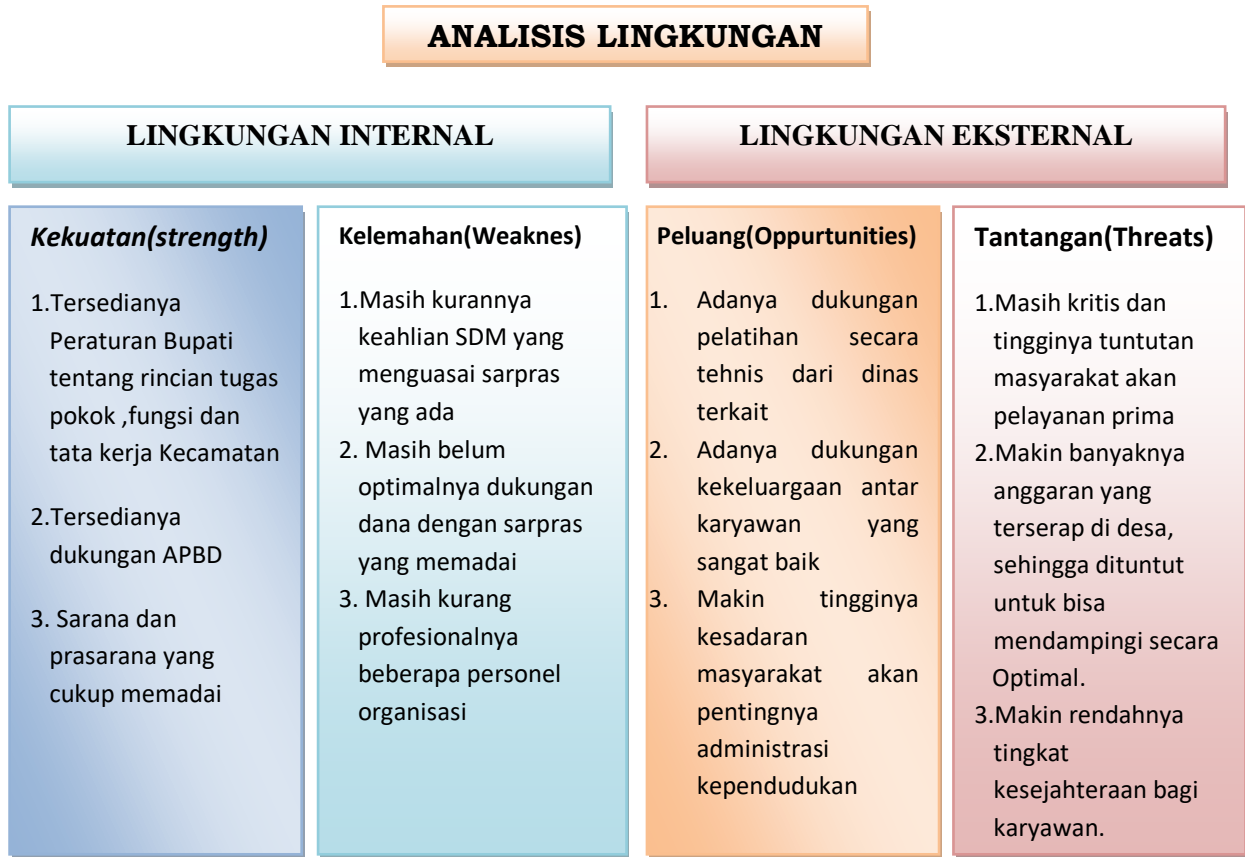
ANALISIS LINGKUNGAN

LINGKUNGAN INTERNAL

LINGKUNGAN EKSTERNAL

*Kekuatan(strength)*

1.Tersedianya Peraturan Bupati tentang rincian tugas pokok ,fungsi dan tata kerja Kecamatan

2.Tersedianya dukungan APBD

3. Sarana dan prasarana yang cukup memadai

Kelemahan(Weaknes)

1.Masih kurannya keahlian SDM yang menguasai sarpras yang ada

2. Masih belum optimalnya dukungan dana dengan sarpras yang memadai

3. Masih kurang profesionalnya beberapa personel organisasi

Peluang(Oppurtunities)

1. Adanya dukungan pelatihan secara tehnis dari dinas terkait

2. Adanya dukungan kekeluargaan antar karyawan yang sangat baik

3. Makin tingginya kesadaran masyarakat akan pentingnya administrasi kependudukan

Tantangan(Threats)

1.Masih kritis dan tingginya tuntutan masyarakat akan pelayanan prima

2.Makin banyaknya anggaran yang terserap di desa, sehingga dituntut untuk bisa mendampingi secara Optimal.

3.Makin rendahnya tingkat kesejahteraan bagi karyawan.